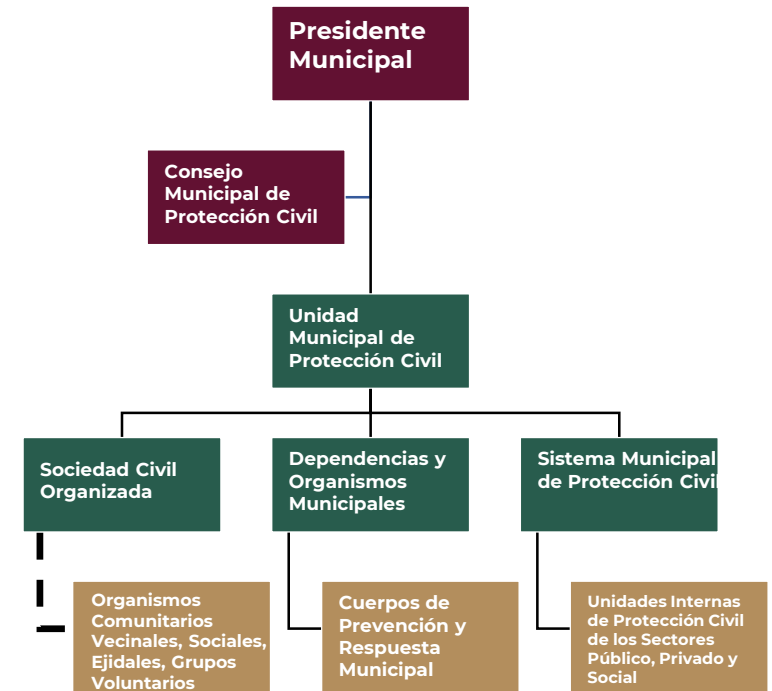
Presidente Municipal

Consejo Municipal de Protección Civil

Unidad Municipal de Protección Civil

Sociedad Civil Organizada

Dependencias y Organismos Municipales

Sistema Municipal de Protección Civil

Organismos Comunitarios Vecinales, Sociales, Ejidales, Grupos Voluntarios

Cuerpos de Prevención y Respuesta Municipal

Unidades Internas de Protección Civil de los Sectores Público, Privado y Social